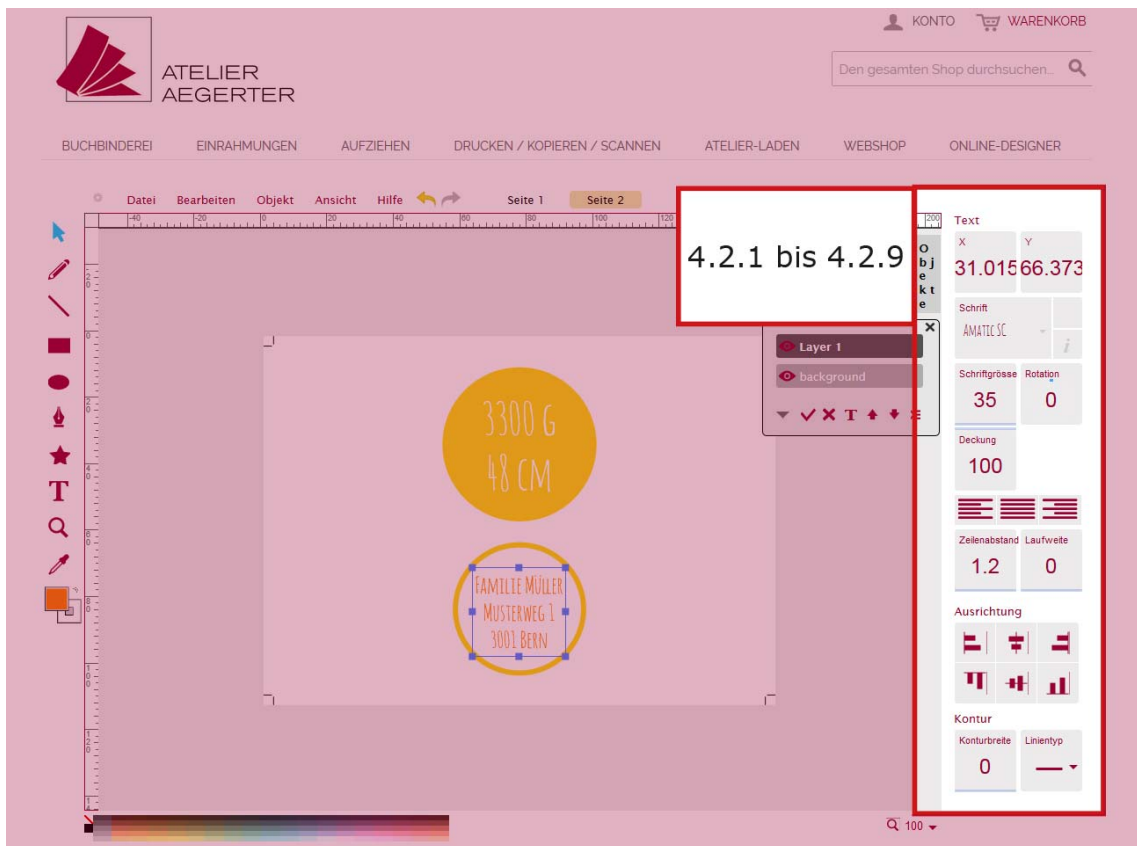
KONTO WARENKORB

ATELIER AEGERTER

Den gesamten Shop durchsuchen...

BUCHBINDEREI EINRAHMUNGEN AUFZIEHEN DRUCKEN / KOPIEREN / SCANNEN ATELIER-LADEN WEBSHOP ONLINE-DESIGNER

Datei Bearbeiten Objekt Ansicht Hilfe Seite 1 Seite 2

4.2.1 bis 4.2.9

Objekte

Layer 1
background

3300 G
48 CM

FAMILIE MÜLLER
MUSTERWEG 1
3001 BERN

Text
X 31.015
Y 66.373
Schrift
AMATIC SC
Schriftgrösse 35
Rotation 0
Deckung 100
Zeilenabstand 1.2
Laufweite 0
Ausrichtung
Kontur
Konturbreite 0
Linientyp

100